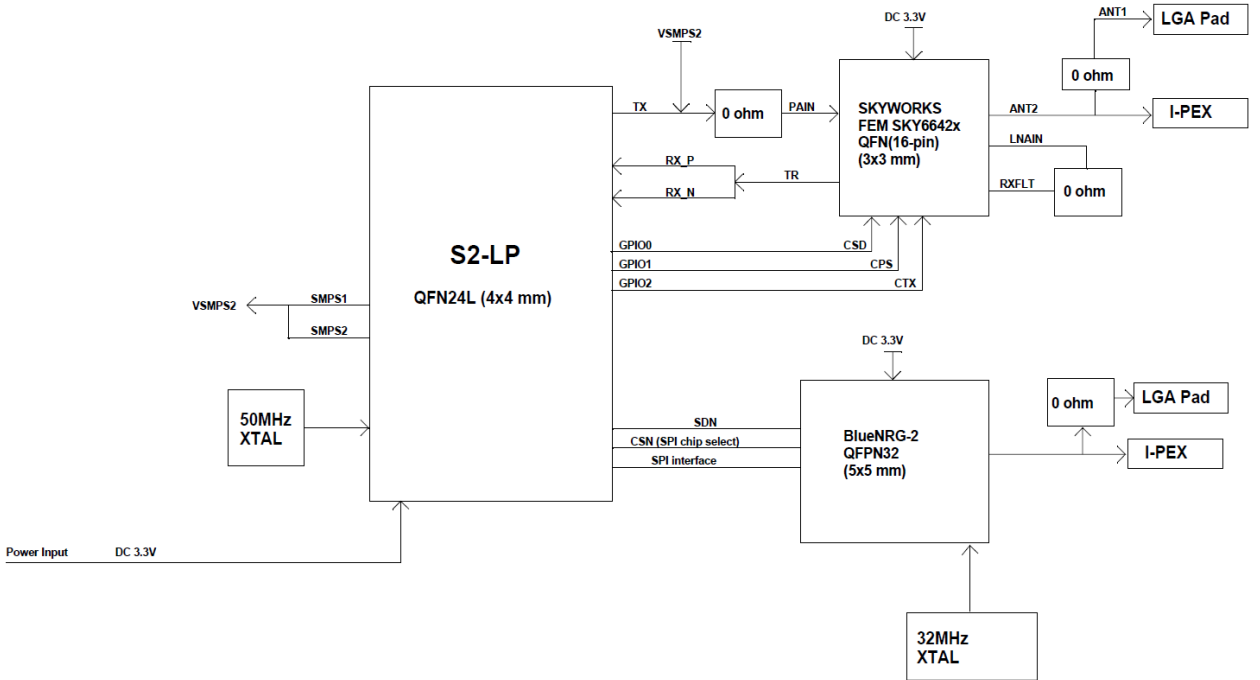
DC 3.3V

ANT1

LGA Pad

VSMPS2

0 ohm

TX

0 ohm

PAIN

SKYWORKS
FEM SKY6642x
QFN(16-pin)
(3x3 mm)

ANT2

I-PEX

LNAIN

RX_P

TR

RX_N

RXFLT

0 ohm

S2-LP

QFN24L (4x4 mm)

GPIO0

CSD

GPIO1

CPS

GPIO2

CTX

VSMPS2

SMPS1

SMPS2

DC 3.3V

50MHz
XTAL

0 ohm

LGA Pad

SDN

CSN (SPI chip select)

SPI interface

BlueNRG-2
QFPN32
(5x5 mm)

I-PEX

Power Input

DC 3.3V

32MHz
XTAL